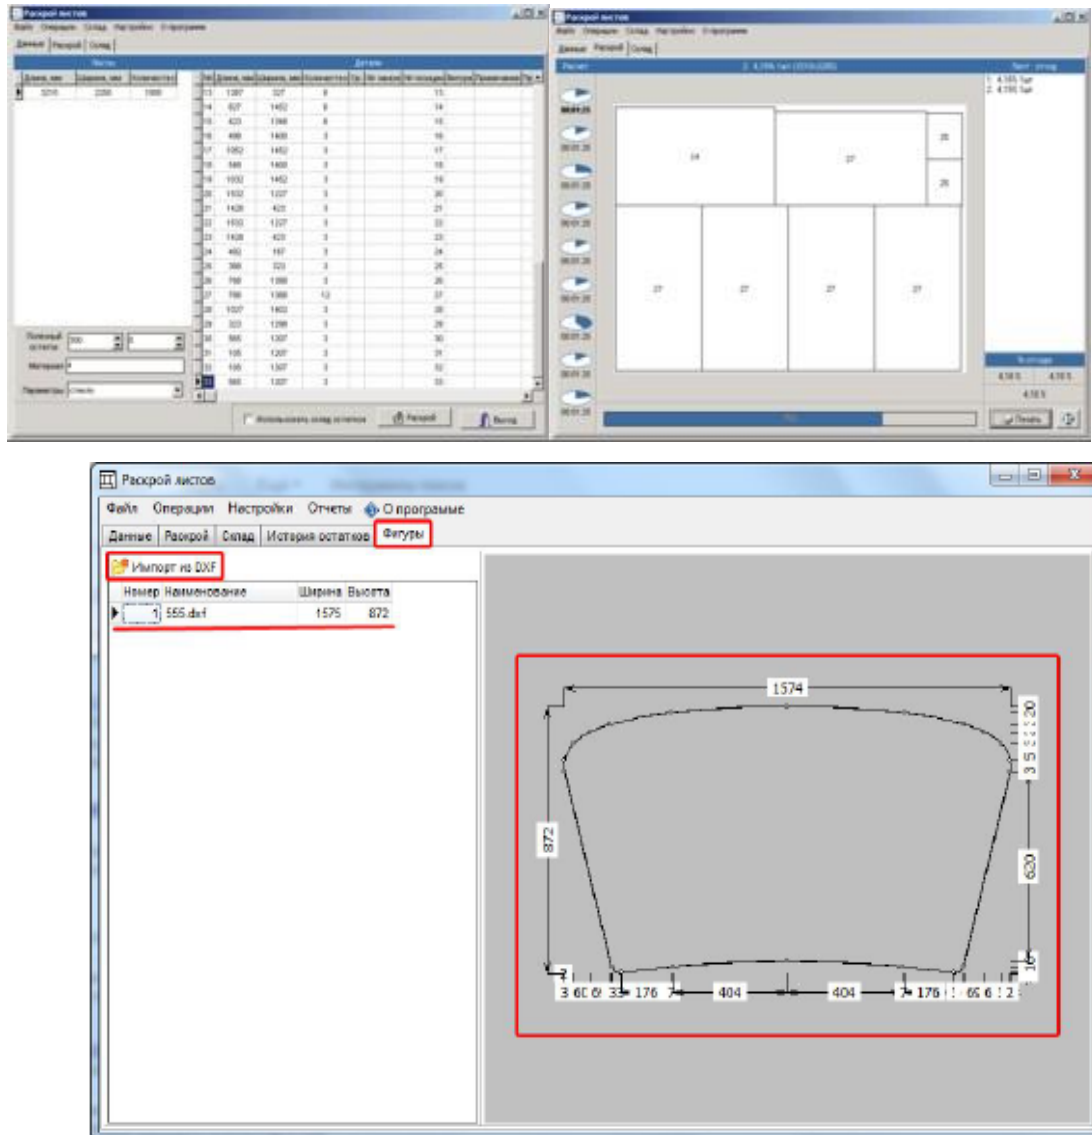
Раскрой листов
Файл Операции Склад Настройки О программе
Данные Раскрой Склад
Листы
Длина, мм Ширина, мм Количество
3210 2250 1000
Детали
Полезный остаток
Материал
Параметры
Использовать склад остатков
Раскрой
Выход

Раскрой листов
Файл Операции Склад Настройки О программе
Данные Раскрой Склад
Расчет
24
27
27
27
27
27
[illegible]
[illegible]
Печать

Раскрой листов
Файл Операции Настройки Отчеты О програмые
Данные Раскрой Склад История остатков Фигуры
Импорт из DXF
| Номер | Наименование | Ширина | Высота |
|---|---|---|---|
| 1 | 555.dxf | 1575 | 872 |

1574
872
620
404
404
176
176